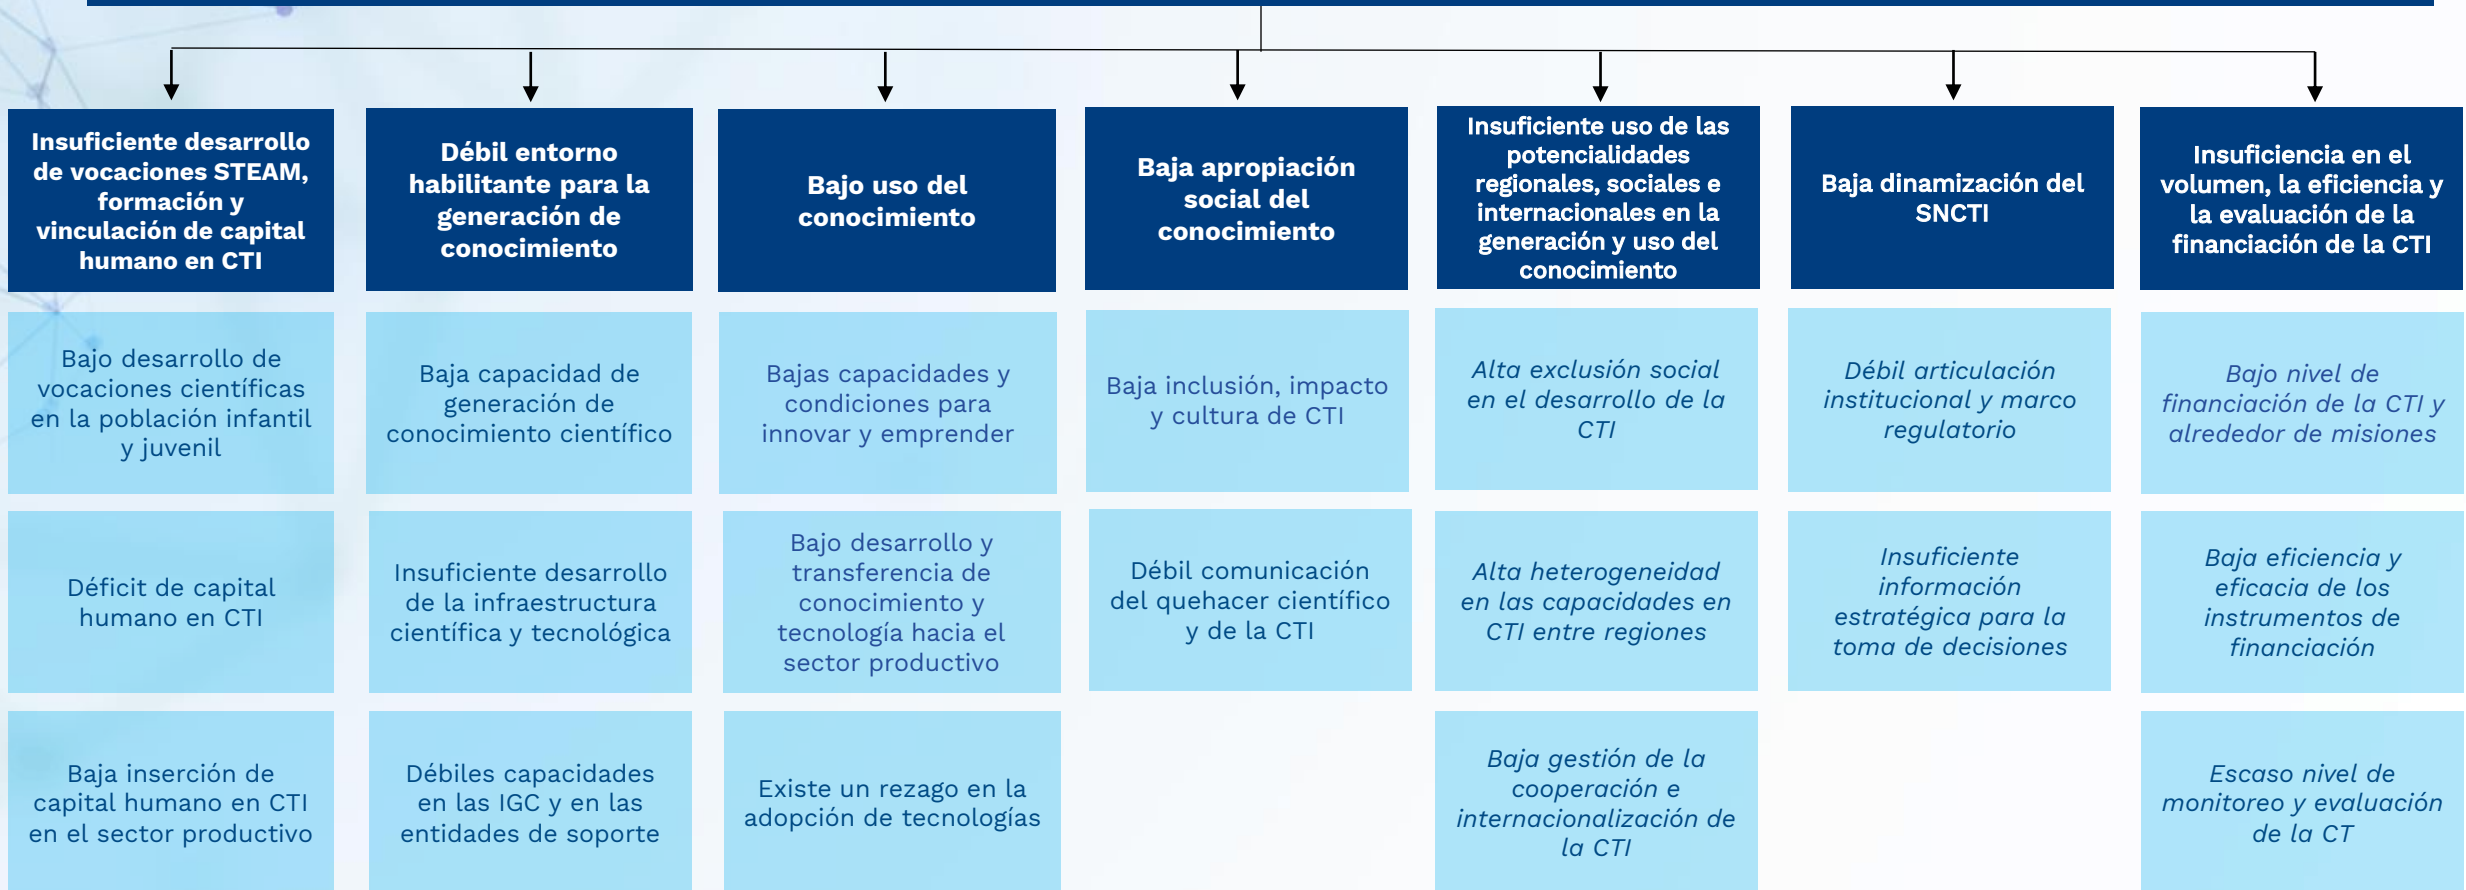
Insuficiente desarrollo de vocaciones STEAM, formación y vinculación de capital humano en CTI

Bajo desarrollo de vocaciones científicas en la población infantil y juvenil

Déficit de capital humano en CTI

Baja inserción de capital humano en CTI en el sector productivo

Débil entorno habilitante para la generación de conocimiento

Baja capacidad de generación de conocimiento científico

Insuficiente desarrollo de la infraestructura científica y tecnológica

Débiles capacidades en las IGC y en las entidades de soporte

Bajo uso del conocimiento

Bajas capacidades y condiciones para innovar y emprender

Bajo desarrollo y transferencia de conocimiento y tecnología hacia el sector productivo

Existe un rezago en la adopción de tecnologías

Baja apropiación social del conocimiento

Baja inclusión, impacto y cultura de CTI

Débil comunicación del quehacer científico y de la CTI

Insuficiente uso de las potencialidades regionales, sociales e internacionales en la generación y uso del conocimiento

Alta exclusión social en el desarrollo de la CTI

Alta heterogeneidad en las capacidades en CTI entre regiones

Baja gestión de la cooperación e internacionalización de la CTI

Baja dinamización del SNCTI

Débil articulación institucional y marco regulatorio

Insuficiente información estratégica para la toma de decisiones

Insuficiencia en el volumen, la eficiencia y la evaluación de la financiación de la CTI

Bajo nivel de financiación de la CTI y alrededor de misiones

Baja eficiencia y eficacia de los instrumentos de financiación

Escaso nivel de monitoreo y evaluación de la CT